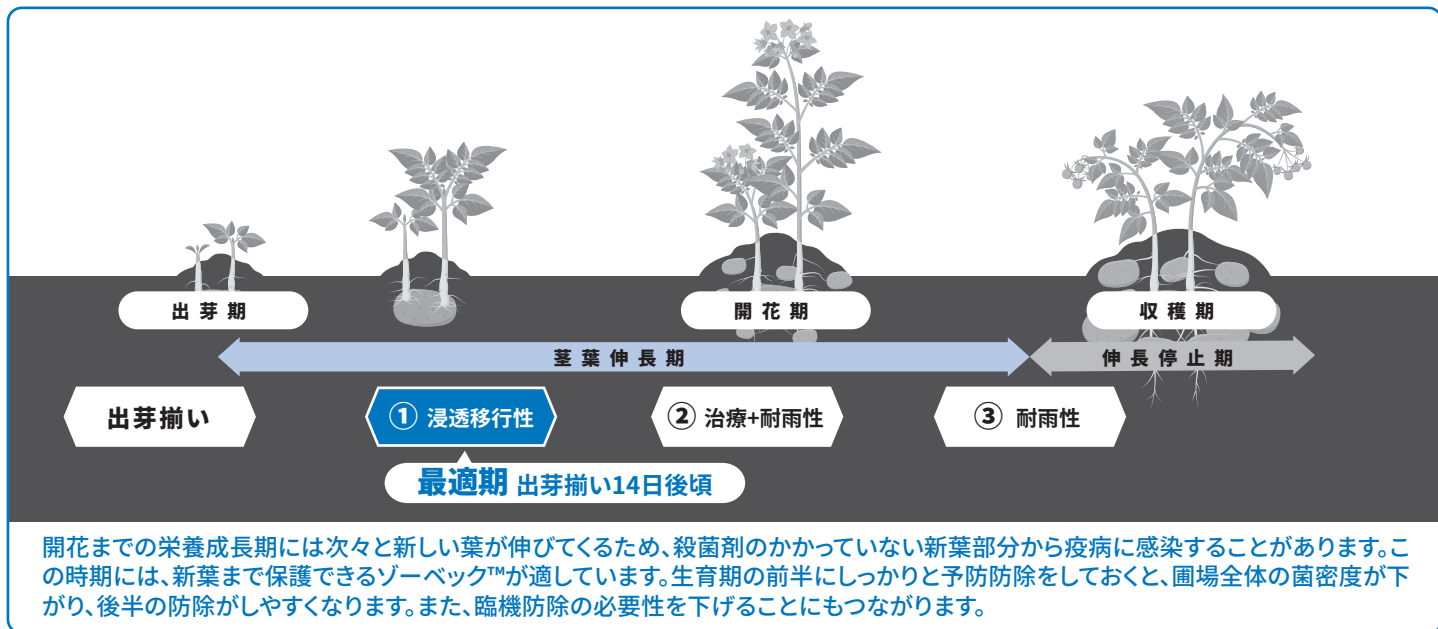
出芽期

開花期

収穫期

茎葉伸長期

伸長停止期

出芽揃い

① 浸透移行性

② 治療+耐雨性

③ 耐雨性

最適期 出芽揃い14日後頃

開花までの栄養成長期には次々と新しい葉が伸びてくるため、殺菌剤のかかっていない新葉部分から疫病に感染することがあります。この時期には、新葉まで保護できるゾーベック™が適しています。生育期の前半にしっかりと予防防除をしておくと、圃場全体の菌密度が下がり、後半の防除がしやすくなります。また、臨機防除の必要性を下げることにもつながります。